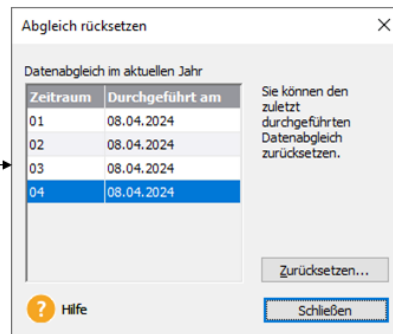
Abgleich rücksetzen

Datenabgleich im aktuellen Jahr

| Zeitraum | Durchgeführt am |
|---|---|
| 01 | 08.04.2024 |
| 02 | 08.04.2024 |
| 03 | 08.04.2024 |
| 04 | 08.04.2024 |

Sie können den zuletzt durchgeführten Datenabgleich zurücksetzen.

Zurücksetzen...

? Hilfe

Schließen